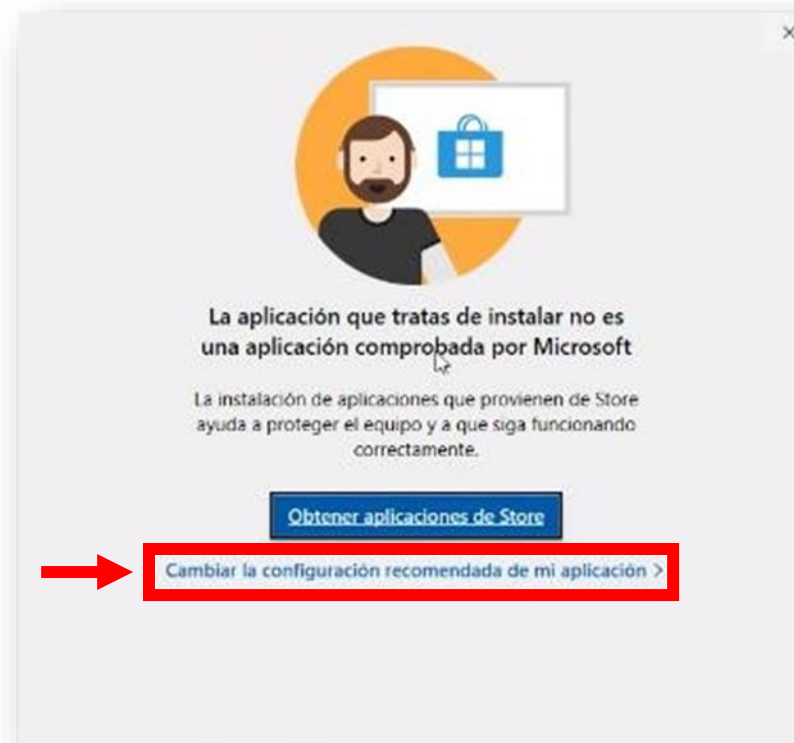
×

La aplicación que tratas de instalar no es una aplicación comprobada por Microsoft

La instalación de aplicaciones que provienen de Store ayuda a proteger el equipo y a que siga funcionando correctamente.

Obtener aplicaciones de Store

Cambiar la configuración recomendada de mi aplicación >